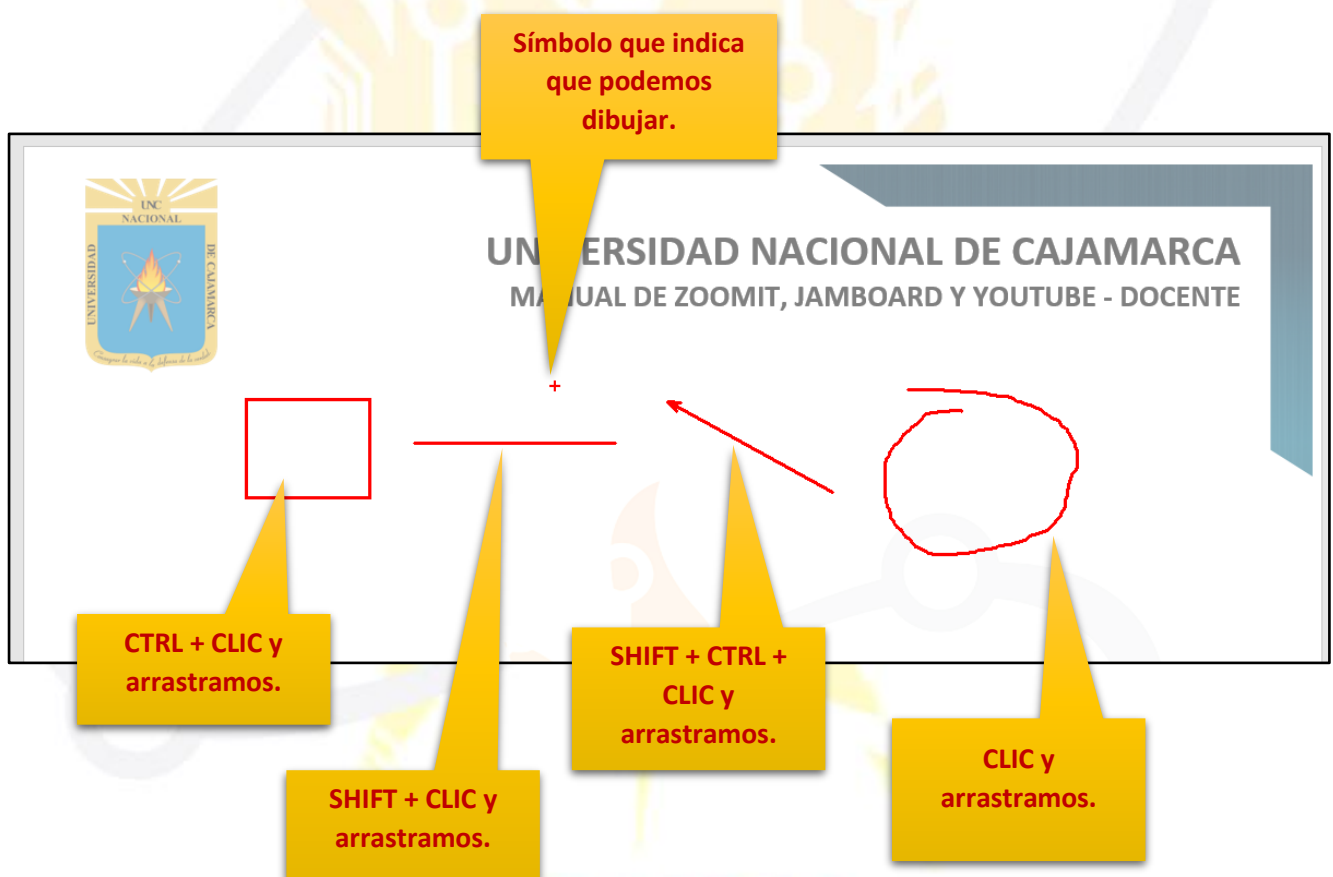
Símbolo que indica que podemos dibujar.

UNC
NACIONAL
UNIVERSIDAD
DE CAJAMARCA

UN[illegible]ERSIDAD NACIONAL DE CAJAMARCA
MA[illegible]UAL DE ZOOMIT, JAMBOARD Y YOUTUBE - DOCENTE

+

CTRL + CLIC y arrastramos.

SHIFT + CLIC y arrastramos.

SHIFT + CTRL + CLIC y arrastramos.

CLIC y arrastramos.